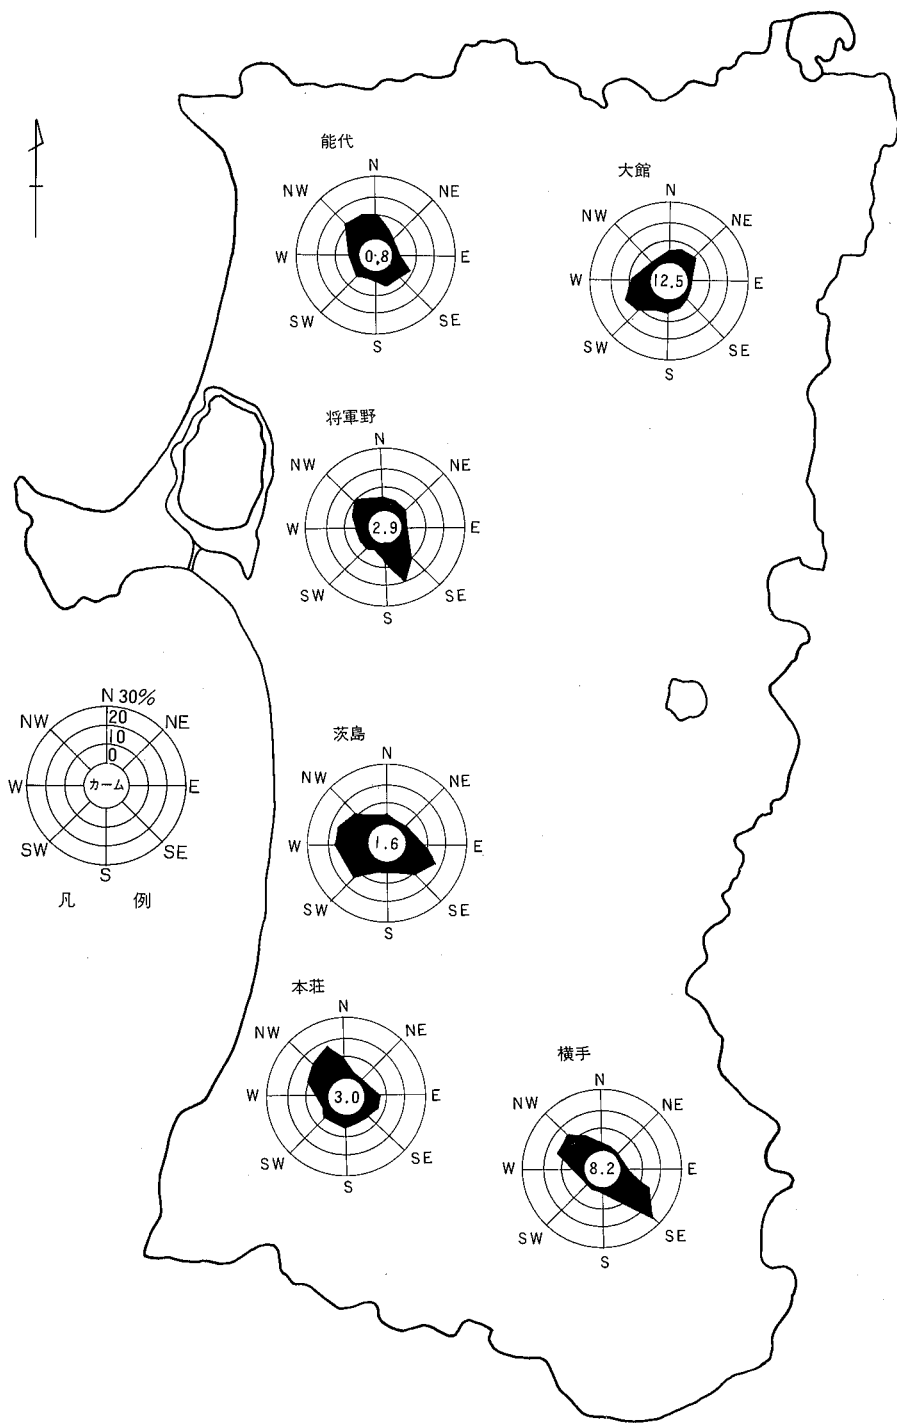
能代
N
NE
E
SE
S
SW
W
NW
0.8

大館
N
NE
E
SE
S
SW
W
NW
12.5

将軍野
N
NE
E
SE
S
SW
W
NW
2.9

N 30%
20
10
0
NE
E
SE
S
SW
W
NW
カーム
凡　例

茨島
N
NE
E
SE
S
SW
W
NW
1.6

本荘
N
NE
E
SE
S
SW
W
NW
3.0

横手
N
NE
E
SE
S
SW
W
NW
8.2